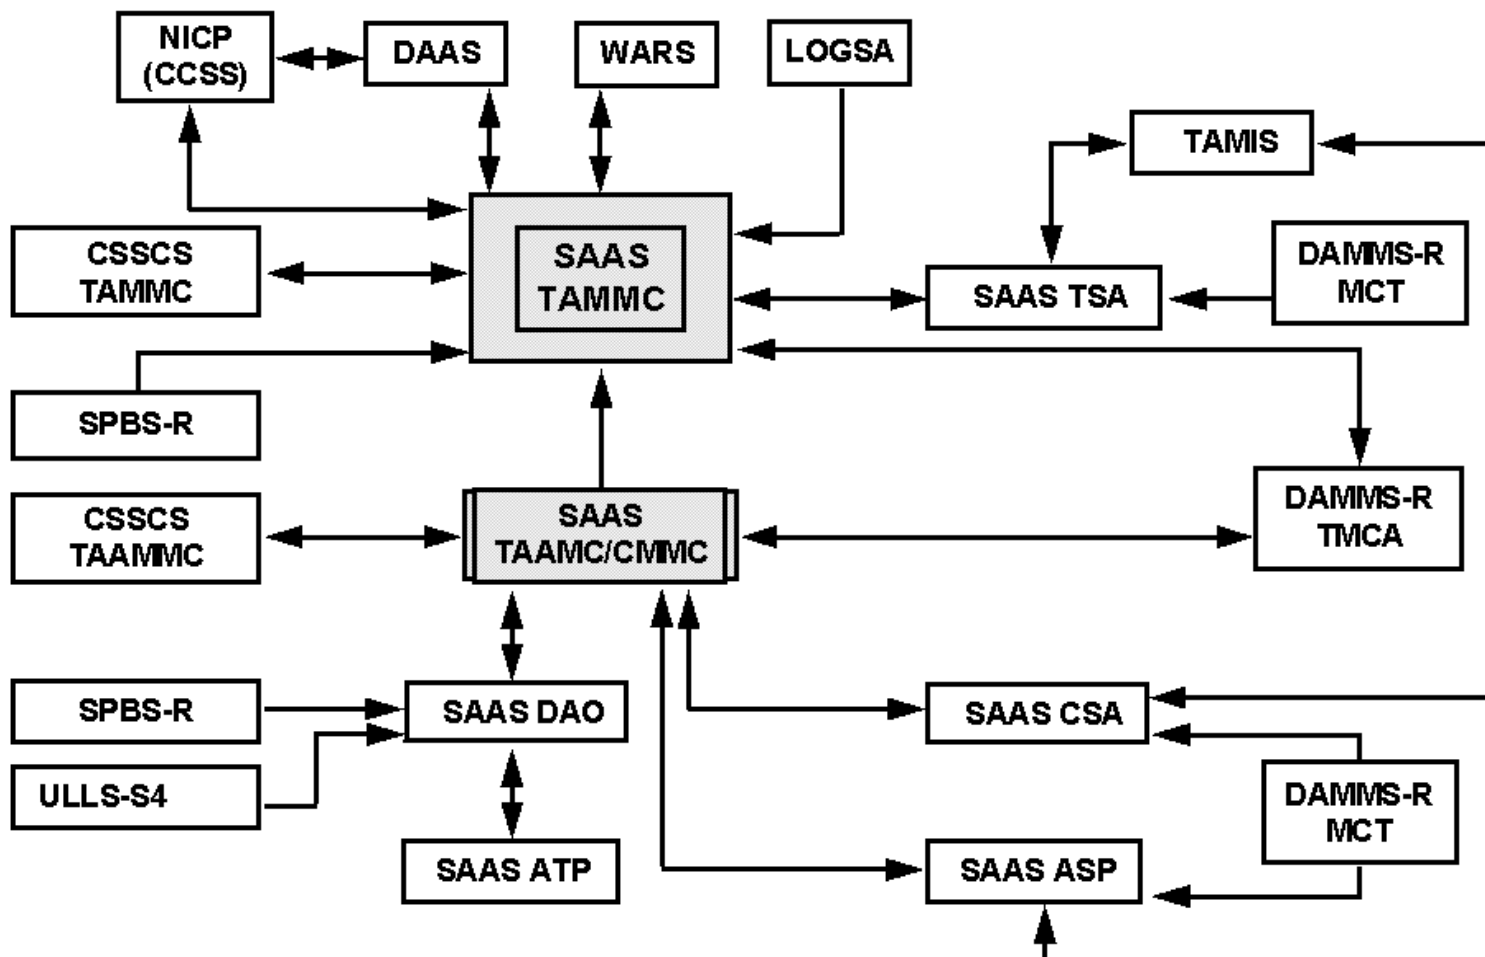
NICP (CCSS)

DAAS

WARS

LOGSA

TAMIS

CSSCS TAMMC

SAAS TAMMC

SAAS TSA

DAMMS-R MCT

SPBS-R

CSSCS TAAMMC

SAAS TAAMC/CMMC

DAMMS-R TMCA

SPBS-R

SAAS DAO

SAAS CSA

ULLS-S4

DAMMS-R MCT

SAAS ATP

SAAS ASP